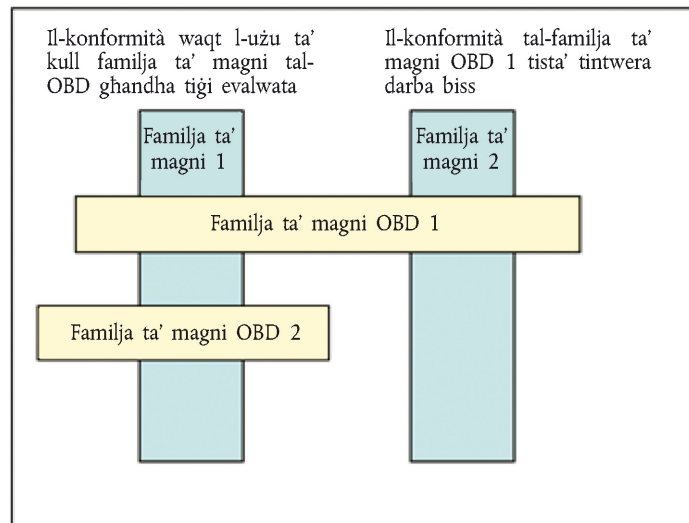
Il-konformità waqt l-użu ta' kull familja ta' magni tal-OBD għandha tiġi evalwata

Il-konformità tal-familja ta' magni OBD 1 tista' tintwera darba biss

Familja ta' magni 1

Familja ta' magni 2

Familja ta' magni OBD 1

Familja ta' magni OBD 2